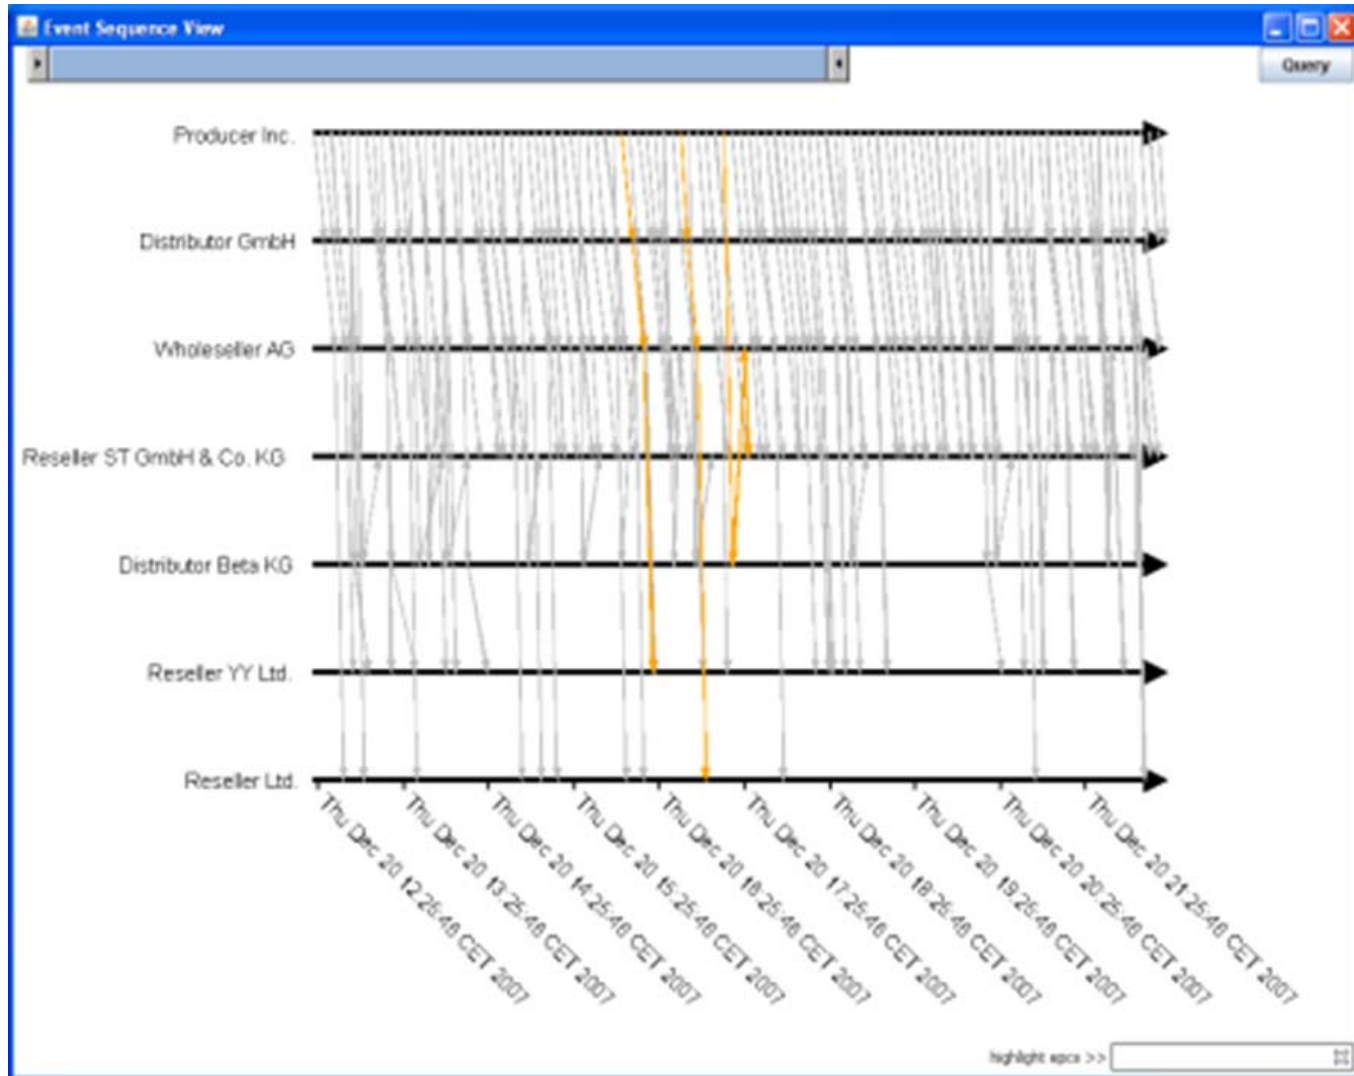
Event Sequence View

Query

Producer Inc.

Distributor GmbH

Wholeseller AG

Reseller ST GmbH & Co. KG

Distributor Beta KG

Reseller YY Ltd.

Reseller Ltd.

Thu Dec 20 12:25:48 CET 2007
Thu Dec 20 13:25:48 CET 2007
Thu Dec 20 14:25:48 CET 2007
Thu Dec 20 15:25:48 CET 2007
Thu Dec 20 16:25:48 CET 2007
Thu Dec 20 17:25:48 CET 2007
Thu Dec 20 18:25:48 CET 2007
Thu Dec 20 19:25:48 CET 2007
Thu Dec 20 20:25:48 CET 2007
Thu Dec 20 21:25:48 CET 2007

highlight epcs >>